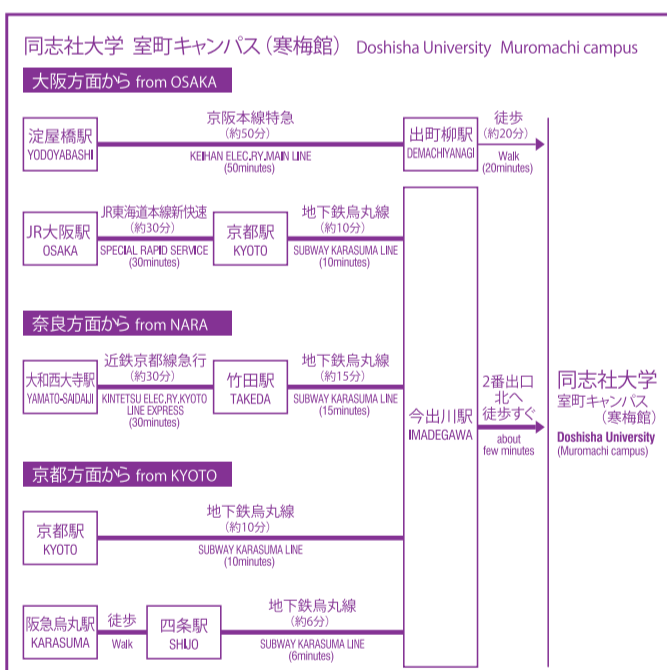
同志社大学 室町キャンパス（寒梅館） Doshisha University Muromachi campus

大阪方面から from OSAKA

淀屋橋駅
YODOYABASHI

京阪本線特急
（約50分）
KEIHAN ELEC.RY.MAIN LINE
(50minutes)

出町柳駅
DEMACHIYANAGI

徒歩
（約20分）
Walk
(20minutes)

JR大阪駅
OSAKA

JR東海道本線新快速
（約30分）
SPECIAL RAPID SERVICE
(30minutes)

京都駅
KYOTO

地下鉄烏丸線
（約10分）
SUBWAY KARASUMA LINE
(10minutes)

奈良方面から from NARA

大和西大寺駅
YAMATO-SAIDAIJI

近鉄京都線急行
（約30分）
KINTETSU ELEC.RY.KYOTO LINE EXPRESS
(30minutes)

竹田駅
TAKEDA

地下鉄烏丸線
（約15分）
SUBWAY KARASUMA LINE
(15minutes)

今出川駅
IMADEGAWA

2番出口
北へ
徒歩すぐ
about
few minutes

同志社大学
室町キャンパス
（寒梅館）
Doshisha University
(Muromachi campus)

京都方面から from KYOTO

京都駅
KYOTO

地下鉄烏丸線
（約10分）
SUBWAY KARASUMA LINE
(10minutes)

阪急烏丸駅
KARASUMA

徒歩
Walk

四条駅
SHIJO

地下鉄烏丸線
（約6分）
SUBWAY KARASUMA LINE
(6minutes)